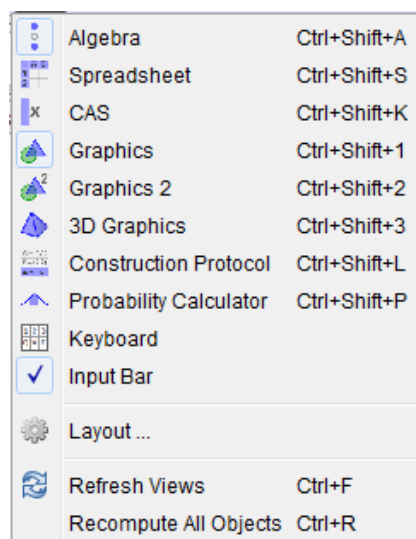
Algebra Ctrl+Shift+A
Spreadsheet Ctrl+Shift+S
CAS Ctrl+Shift+K
Graphics Ctrl+Shift+1
Graphics 2 Ctrl+Shift+2
3D Graphics Ctrl+Shift+3
Construction Protocol Ctrl+Shift+L
Probability Calculator Ctrl+Shift+P
Keyboard
✓ Input Bar

Layout ...

Refresh Views Ctrl+F
Recompute All Objects Ctrl+R